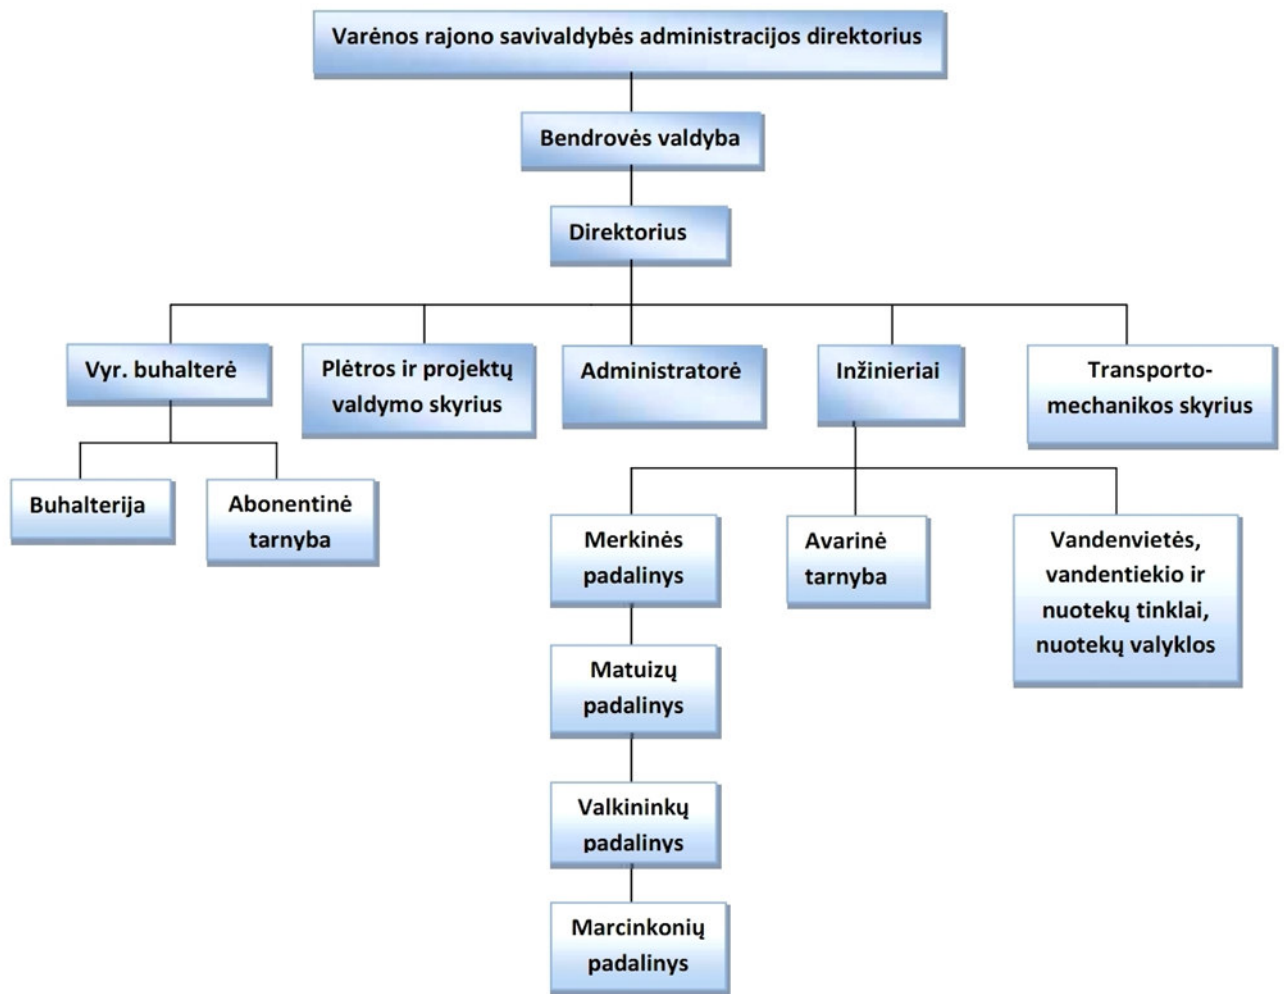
Varėnos rajono savivaldybės administracijos direktorius

Bendrovės valdyba

Direktorius

Vyr. buhalterė

Plėtros ir projektų valdymo skyrius

Administratorė

Inžinieriai

Transporto-mechanikos skyrius

Buhalterija

Abonentinė tarnyba

Merkinės padalinys

Avarinė tarnyba

Vandenvietės, vandentiekio ir nuotekų tinklai, nuotekų valyklos

Matuizų padalinys

Valkininkų padalinys

Marcinkonių padalinys